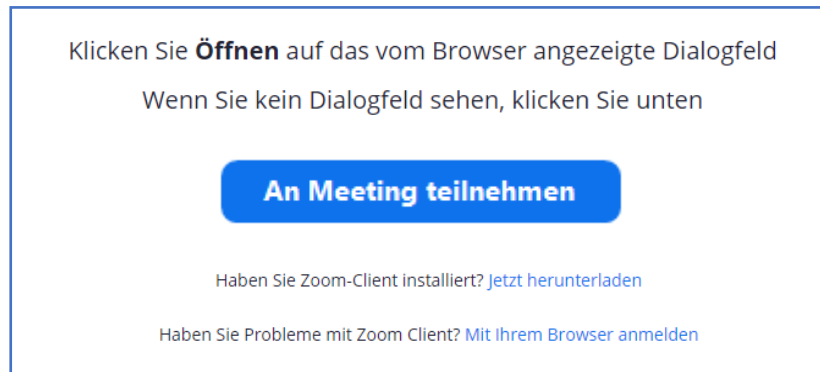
Klicken Sie **Öffnen** auf das vom Browser angezeigte Dialogfeld

Wenn Sie kein Dialogfeld sehen, klicken Sie unten

An Meeting teilnehmen

Haben Sie Zoom-Client installiert? Jetzt herunterladen

Haben Sie Probleme mit Zoom Client? Mit Ihrem Browser anmelden